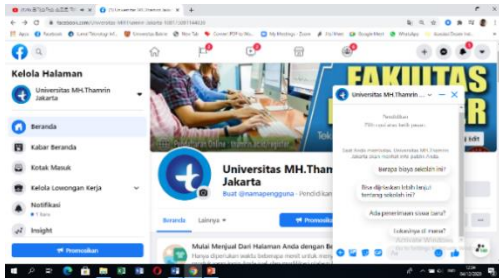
Kelola Halaman

Universitas MH.Thamrin Jakarta

Beranda

Kabar Beranda

Kotak Masuk

Kelola Lowongan Kerja

Notifikasi

Insight

Promosikan

FAKULTAS

Universitas MH.Tham Jakarta

Buat @namapengguna · Pendidikan

Beranda

Lainnya

Promosikan

Mulai Menjual Dari Halaman Anda dengan Be

Universitas MH.Thamrin ...

Pendidikan

Berapa biaya sekolah ini?

Bisa dijelaskan lebih lanjut tentang sekolah ini?

Ada penerimaan siswa baru?

Lokasinya di mana?